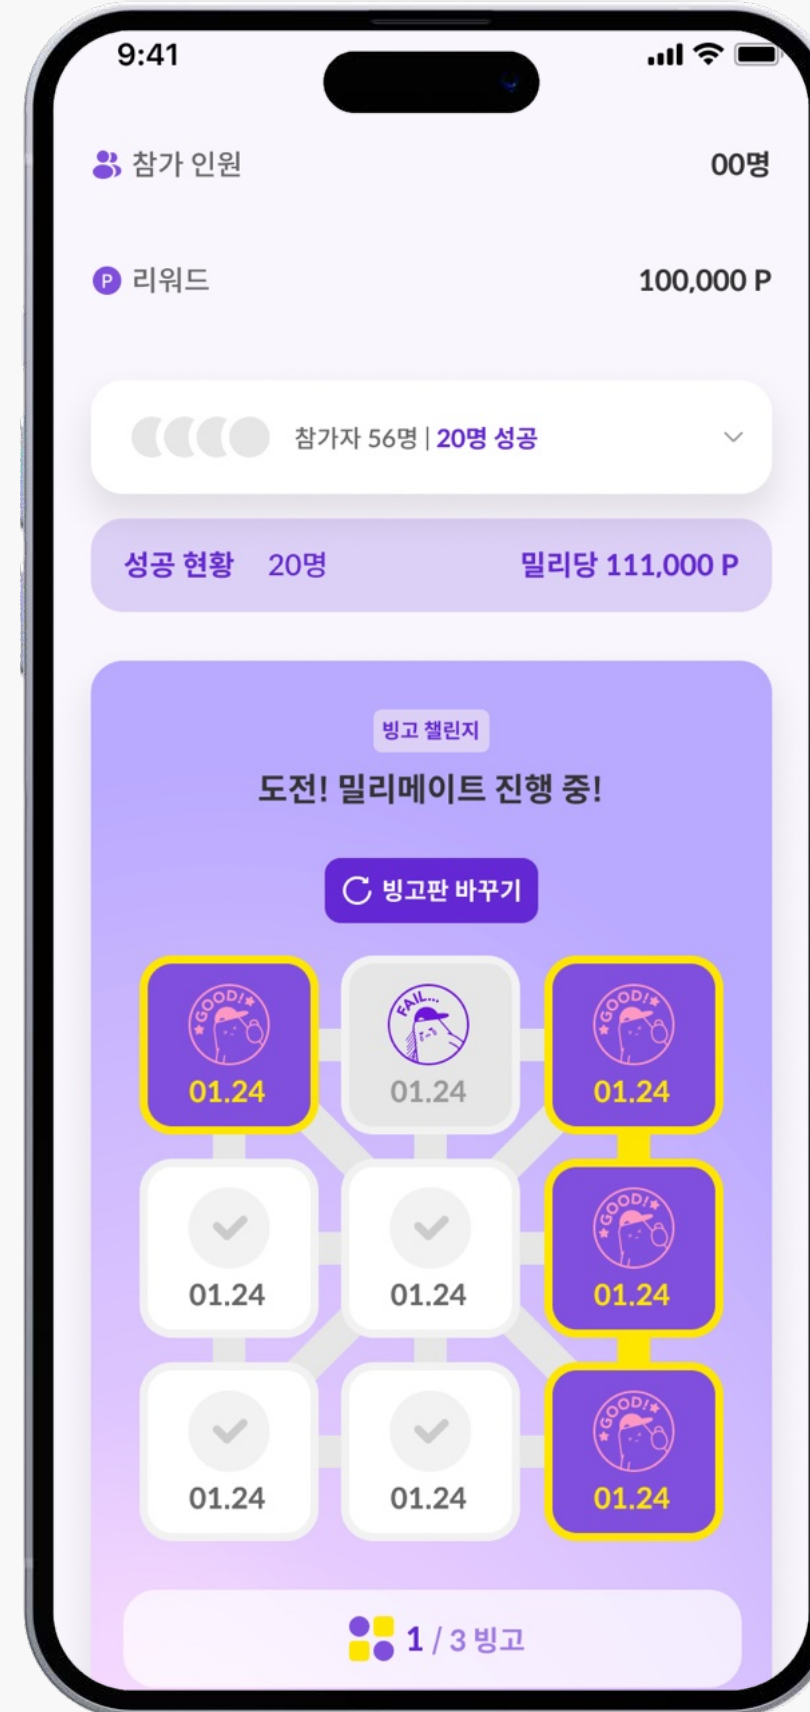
9:41

참가 인원 00명

P 리워드 100,000 P

참가자 56명 | 20명 성공

성공 현황 20명 밀리당 111,000 P

빙고 챌린지

도전! 밀리메이트 진행 중!

빙고판 바꾸기

GOOD! 01.24

FAIL... 01.24

GOOD! 01.24

01.24

01.24

GOOD! 01.24

01.24

01.24

GOOD! 01.24

1 / 3 빙고